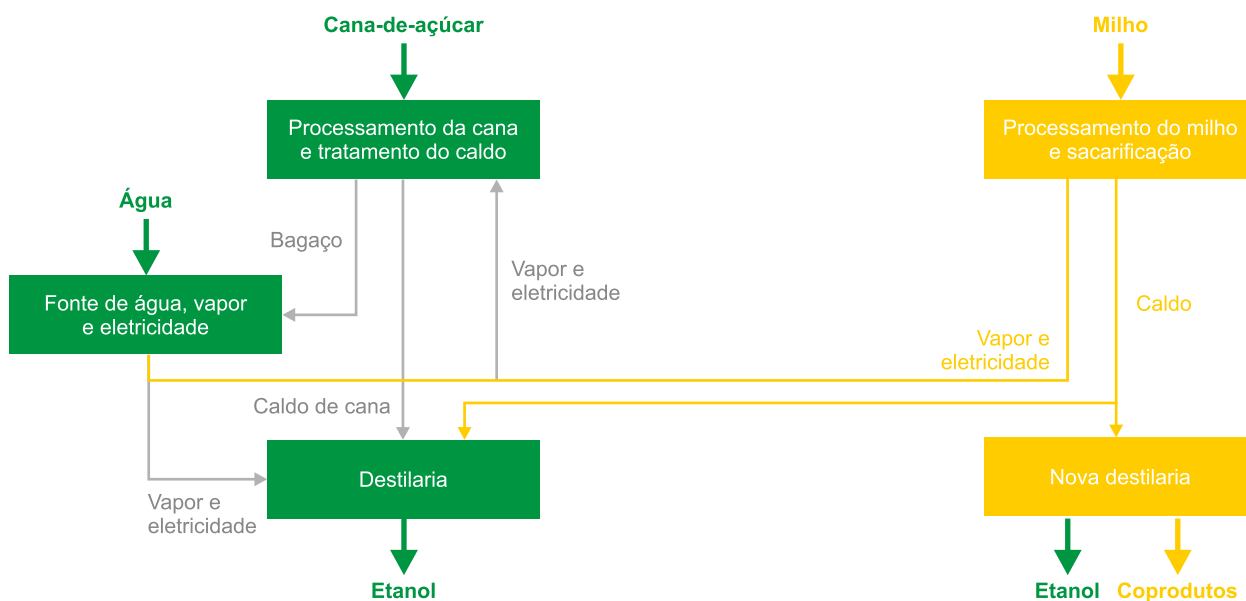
Cana-de-açúcar

Processamento da cana e tratamento do caldo

Água

Bagaço

Vapor e eletricidade

Fonte de água, vapor e eletricidade

Caldo de cana

Destilaria

Vapor e eletricidade

Etanol

Milho

Processamento do milho e sacarificação

Caldo

Vapor e eletricidade

Nova destilaria

Etanol

Coprodutos